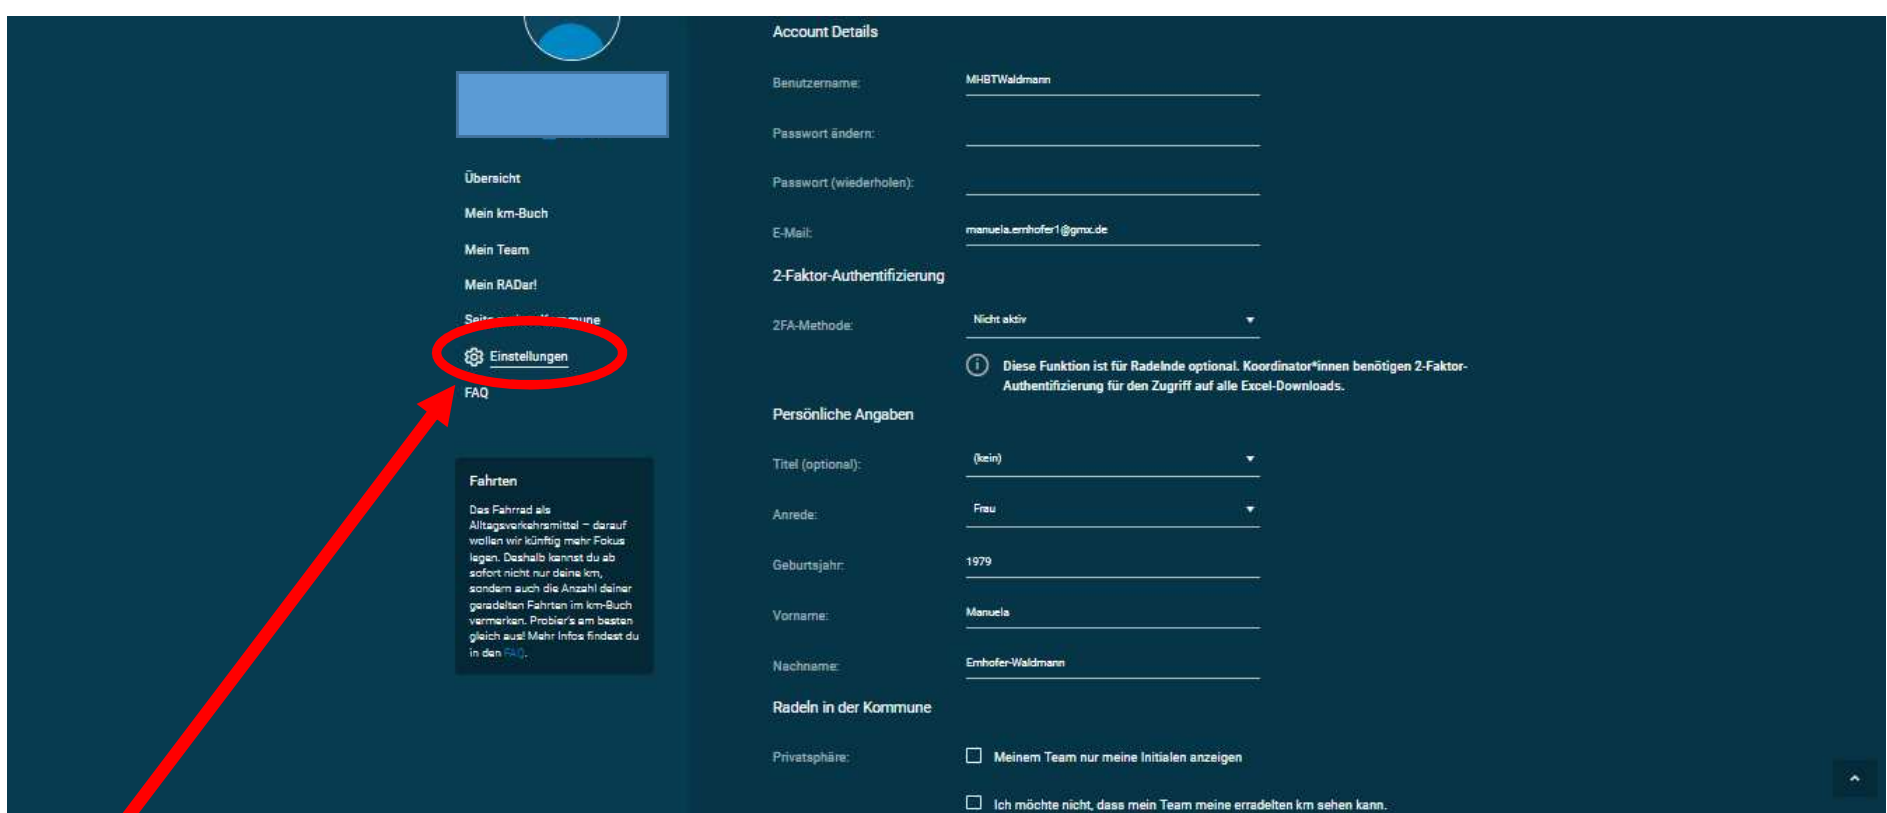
Übersicht

Mein km-Buch

Mein Team

Mein RADar!

Seite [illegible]

Einstellungen

FAQ

Fahrten

Das Fahrrad als Alltagsverkehrsmittel – darauf wollen wir künftig mehr Fokus legen. Deshalb kannst du ab sofort nicht nur deine km, sondern auch die Anzahl deiner geradelten Fahrten im km-Buch vermerken. Probier's am besten gleich aus! Mehr Infos findest du in den FAQ.

Account Details

Benutzername: MHBTWaldmann

Passwort ändern:

Passwort (wiederholen):

E-Mail: manuela.emhofer1@gmx.de

2-Faktor-Authentifizierung

2FA-Methode: Nicht aktiv

Diese Funktion ist für Radelnde optional. Koordinator*innen benötigen 2-Faktor-Authentifizierung für den Zugriff auf alle Excel-Downloads.

Persönliche Angaben

Titel (optional): (kein)

Anrede: Frau

Geburtsjahr: 1979

Vorname: Manuela

Nachname: Emhofer-Waldmann

Radeln in der Kommune

Privatsphäre: Meinem Team nur meine Initialen anzeigen

Ich möchte nicht, dass mein Team meine erradelten km sehen kann.